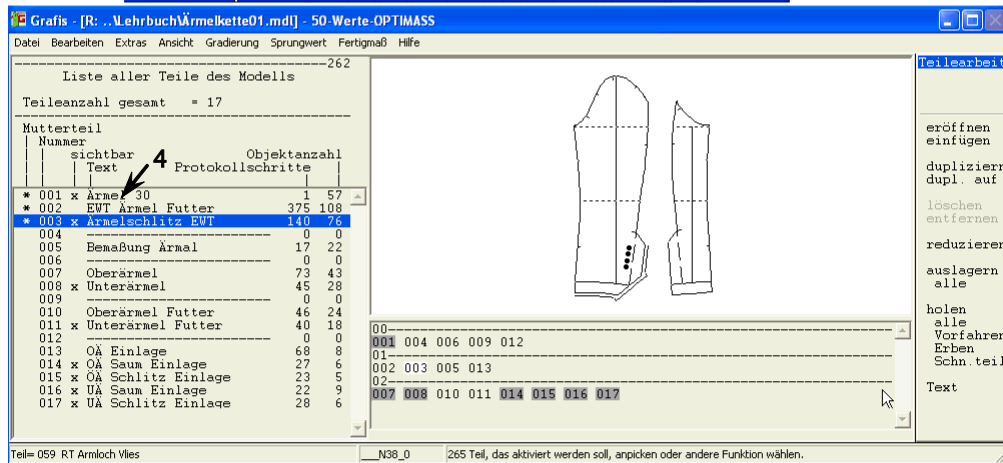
Grafis - [R: ..\Lehrbuch\Ärmelkette01.mdl] - 50-Werte-OPTIMASS

Datei Bearbeiten Extras Ansicht Gradierung Sprungwert Fertigmaß Hilfe

-262
Liste aller Teile des Modells

Teileanzahl gesamt = 17

Mutterteil
Nummer
sichtbar
Objektanzahl
Text
Protokollschritte

4

| | | | | |
|---|---|---|---|---|
| * | 001 | x Ärmel 30 | 1 | 57 |
| * | 002 | EWT Ärmel Futter | 375 | 108 |
| * | 003 | x Ärmelschlitz EWT | 140 | 76 |
| | 004 | ------------------------ | 0 | 0 |
| | 005 | Bemaßung Ärmal | 17 | 22 |
| | 006 | ------------------------ | 0 | 0 |
| | 007 | Oberärmel | 73 | 43 |
| | 008 | x Unterärmel | 45 | 28 |
| | 009 | ------------------------ | 0 | 0 |
| | 010 | Oberärmel Futter | 46 | 24 |
| | 011 | x Unterärmel Futter | 40 | 18 |
| | 012 | ------------------------ | 0 | 0 |
| | 013 | OÄ Einlage | 68 | 8 |
| | 014 | x OÄ Saum Einlage | 27 | 6 |
| | 015 | x ÖÄ Schlitz Einlage | 23 | 5 |
| | 016 | x UÄ Saum Einlage | 22 | 9 |
| | 017 | x UÄ Schlitz Einlage | 28 | 6 |

00
001 004 006 009 012
01
002 003 005 013
02
007 008 010 011 014 015 016 017

Teilearbeit
eröffnen
einfügen
duplizieren
dupl. auf
löschen
entfernen
reduzieren
auslagern
alle
holen
alle
Vorfahren
Erben
Schn.teil
Text

Teil= 059 RT Armloch Vlies
_N38_0
265 Teil, das aktiviert werden soll, anpicken oder andere Funktion wählen.